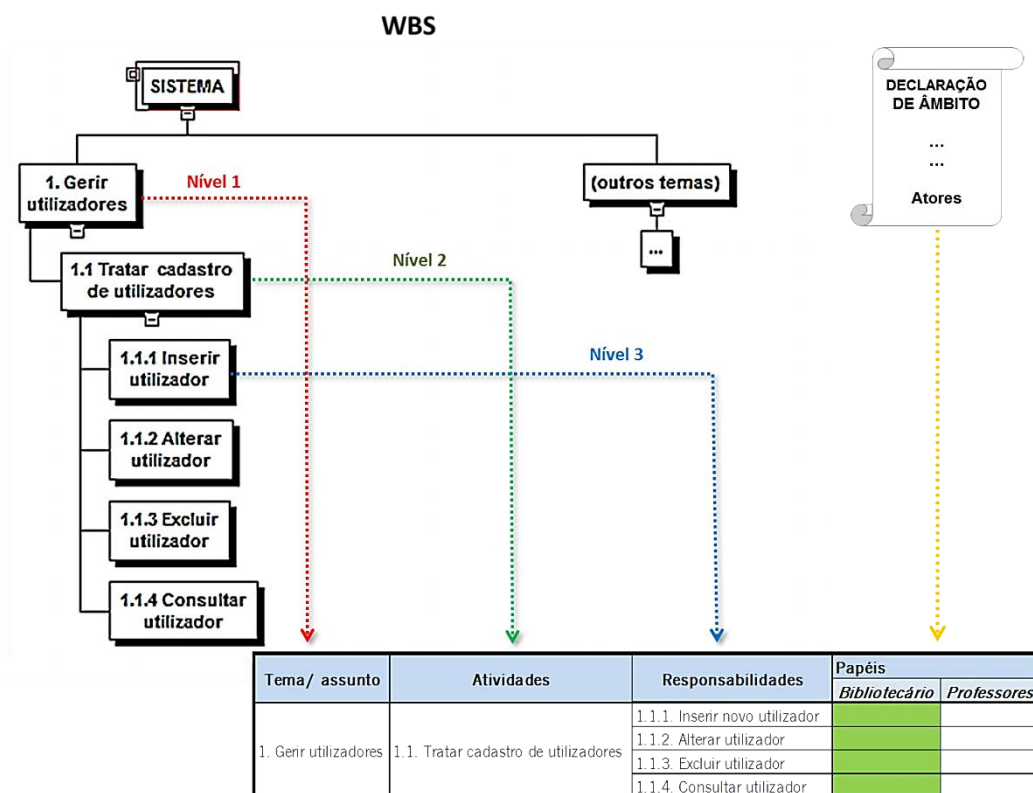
WBS

SISTEMA

DECLARAÇÃO DE ÂMBITO
...
...
Atores

1. Gerir utilizadores

Nível 1

(outros temas)

...

1.1 Tratar cadastro de utilizadores

Nível 2

1.1.1 Inserir utilizador

Nível 3

1.1.2 Alterar utilizador

1.1.3 Excluir utilizador

1.1.4 Consultar utilizador

| Tema/ assunto | Atividades | Responsabilidades | Papéis | |
|---|---|---|---|---|
| | | | Bibliotecário | Professores |
| 1. Gerir utilizadores | 1.1. Tratar cadastro de utilizadores | 1.1.1. Inserir novo utilizador | | |
| | | 1.1.2. Alterar utilizador | | |
| | | 1.1.3. Excluir utilizador | | |
| | | 1.1.4. Consultar utilizador | | |